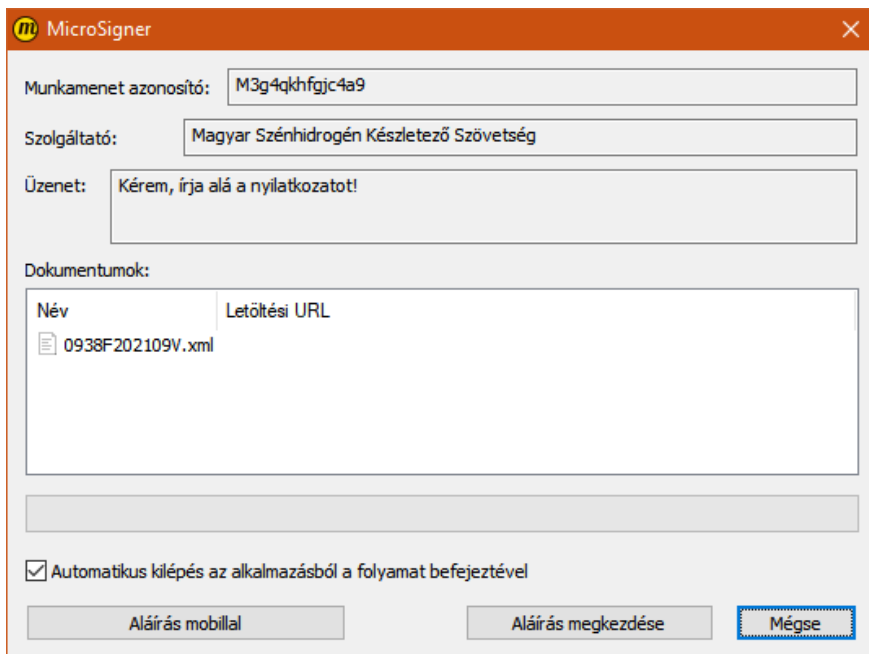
MicroSigner

Munkamenet azonosító: M3g4qkhfgjc4a9

Szolgáltató: Magyar Szénhidrogén Készletező Szövetség

Üzenet: Kérem, írja alá a nyilatkozatot!

Dokumentumok:

| Név | Letöltési URL |
|---|---|
| 0938F202109V.xml | |

Automatikus kilépés az alkalmazásból a folyamat befejeztével

Aláírás mobillal

Aláírás megkezdése

Mégse